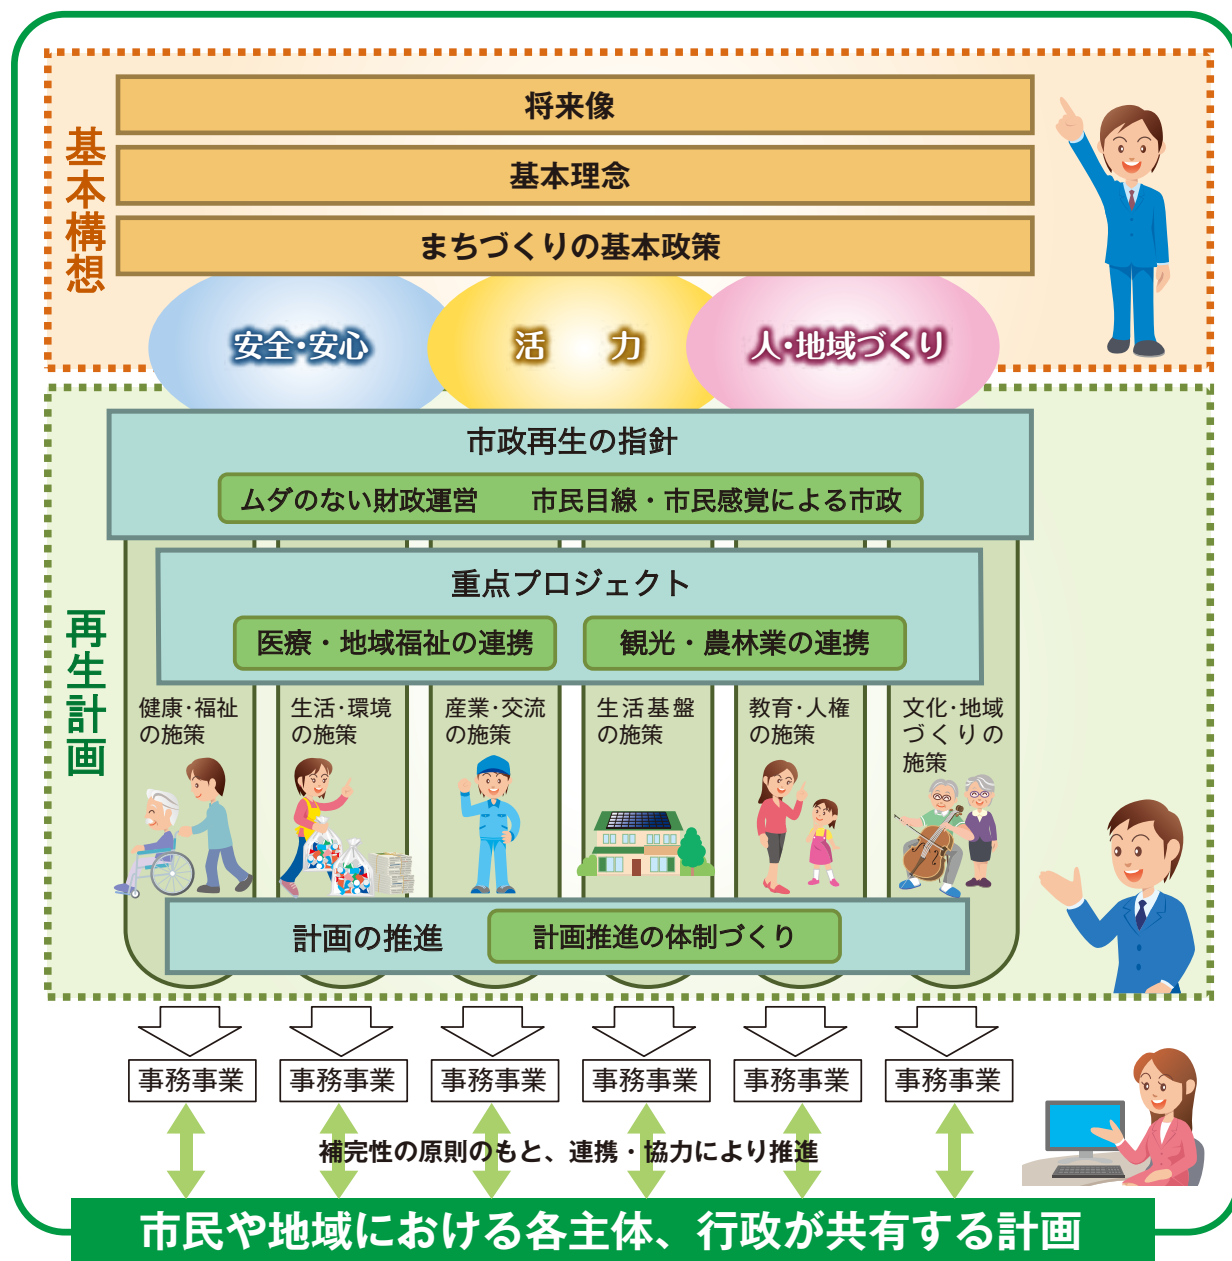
基本構想

将来像

基本理念

まちづくりの基本政策

安全·安心

活　力

人·地域づくり

再生計画

市政再生の指針

ムダのない財政運営　市民目線・市民感覚による市政

重点プロジェクト

医療・地域福祉の連携

観光・農林業の連携

健康·福祉の施策

生活·環境の施策

産業·交流の施策

生活基盤の施策

教育·人権の施策

文化·地域づくりの施策

計画の推進

計画推進の体制づくり

事務事業

事務事業

事務事業

事務事業

事務事業

事務事業

補完性の原則のもと、連携・協力により推進

市民や地域における各主体、行政が共有する計画